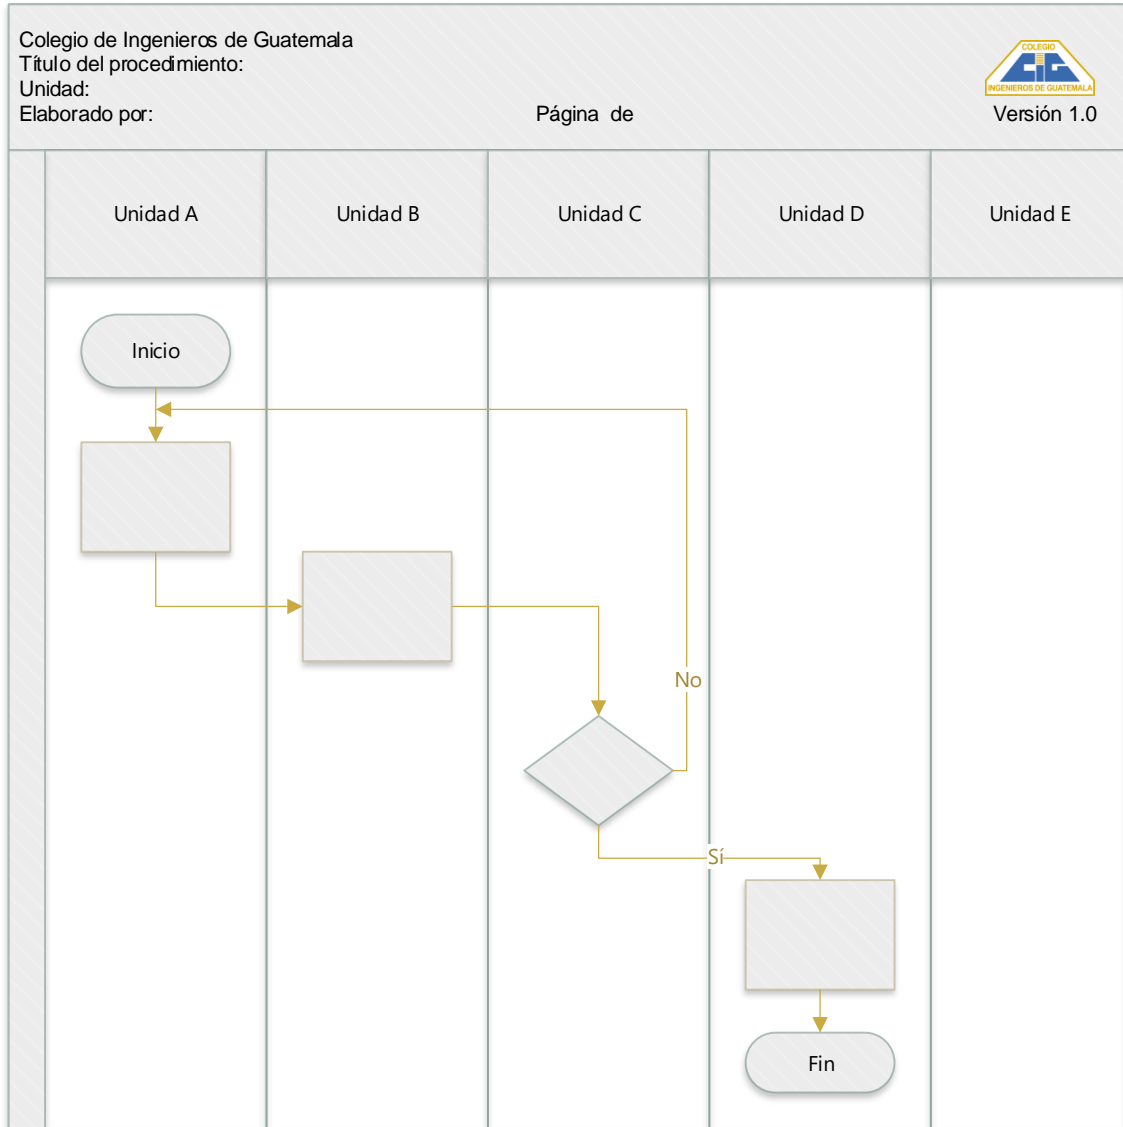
Colegio de Ingenieros de Guatemala
Título del procedimiento:
Unidad:
Elaborado por:

Página de

COLEGIO
CIG
INGENIEROS DE GUATEMALA

Versión 1.0

| Unidad A | Unidad B | Unidad C | Unidad D | Unidad E |
|---|---|---|---|---|

Inicio

No

Sí

Fin